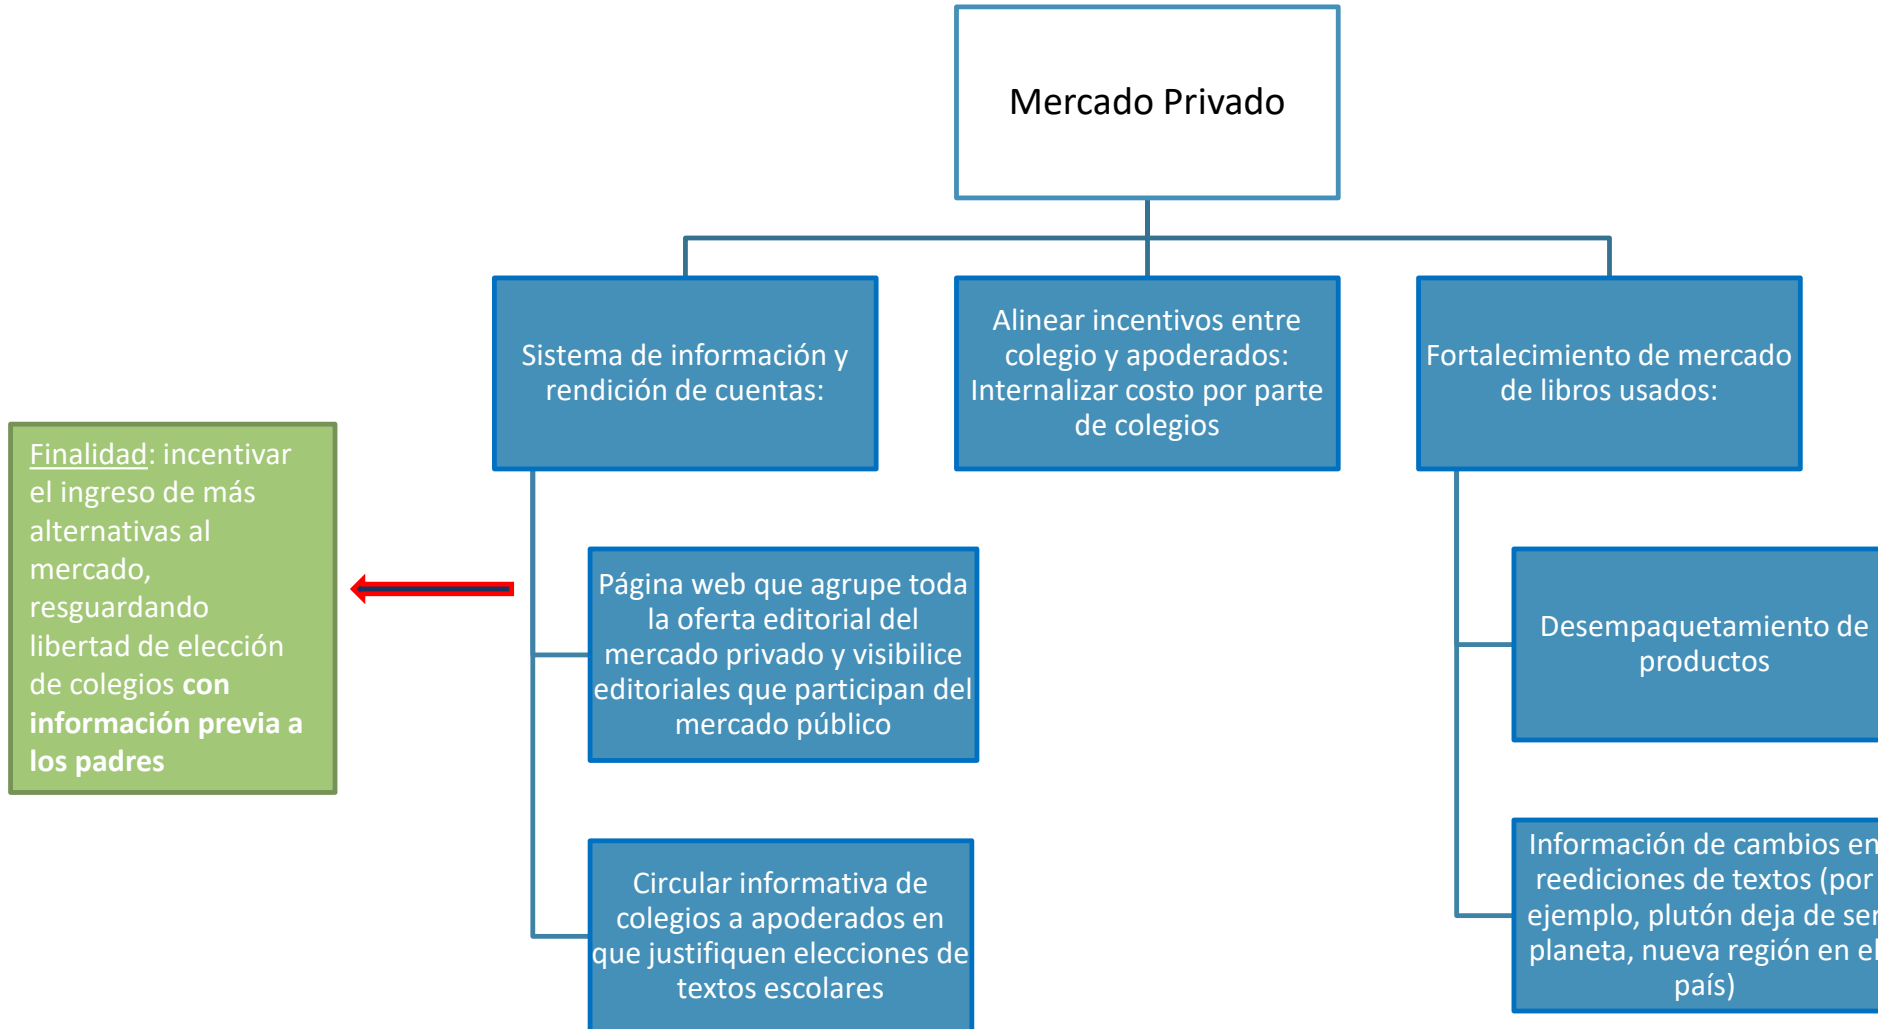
Mercado Privado

Sistema de información y rendición de cuentas:

Alinear incentivos entre colegio y apoderados: Internalizar costo por parte de colegios

Fortalecimiento de mercado de libros usados:

Finalidad: incentivar el ingreso de más alternativas al mercado, resguardando libertad de elección de colegios **con información previa a los padres**

Página web que agrupe toda la oferta editorial del mercado privado y visibilice editoriales que participan del mercado público

Circular informativa de colegios a apoderados en que justifiquen elecciones de textos escolares

Desempaquetamiento de productos

Información de cambios en reediciones de textos (por ejemplo, plutón deja de ser planeta, nueva región en el país)